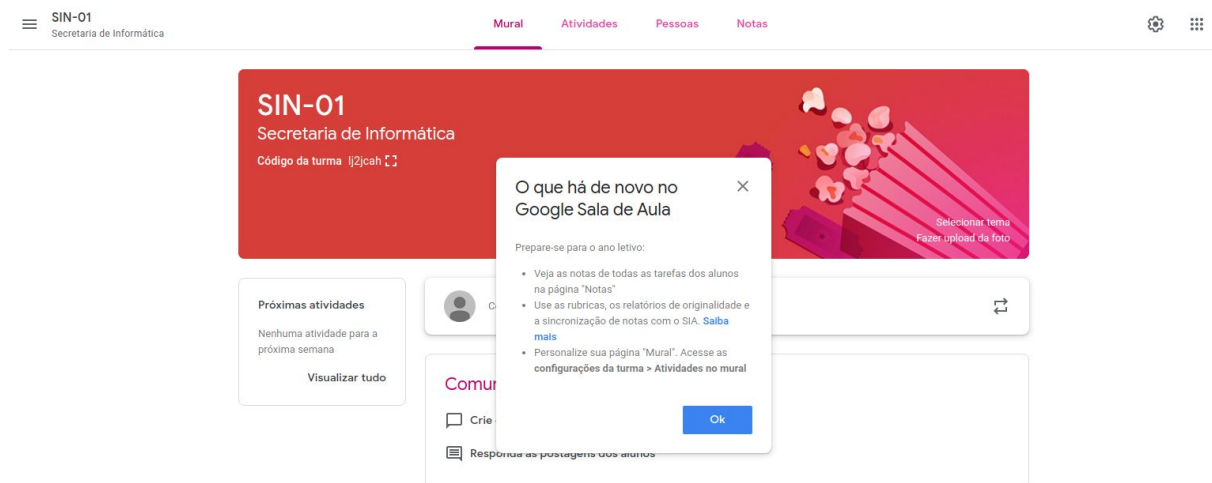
SIN-01
Secretaria de Informática

Mural Atividades Pessoas Notas

SIN-01
Secretaria de Informática
Código da turma lj2jcah

Selecionar tema
Fazer upload da foto

O que há de novo no Google Sala de Aula

Prepare-se para o ano letivo:

- Veja as notas de todas as tarefas dos alunos na página "Notas"
- Use as rubricas, os relatórios de originalidade e a sincronização de notas com o SIA. Saiba mais
- Personalize sua página "Mural". Acesse as **configurações da turma > Atividades no mural**

Ok

Próximas atividades
Nenhuma atividade para a próxima semana
Visualizar tudo

C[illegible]

Comu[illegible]
Crie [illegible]
Responda às postagens dos alunos